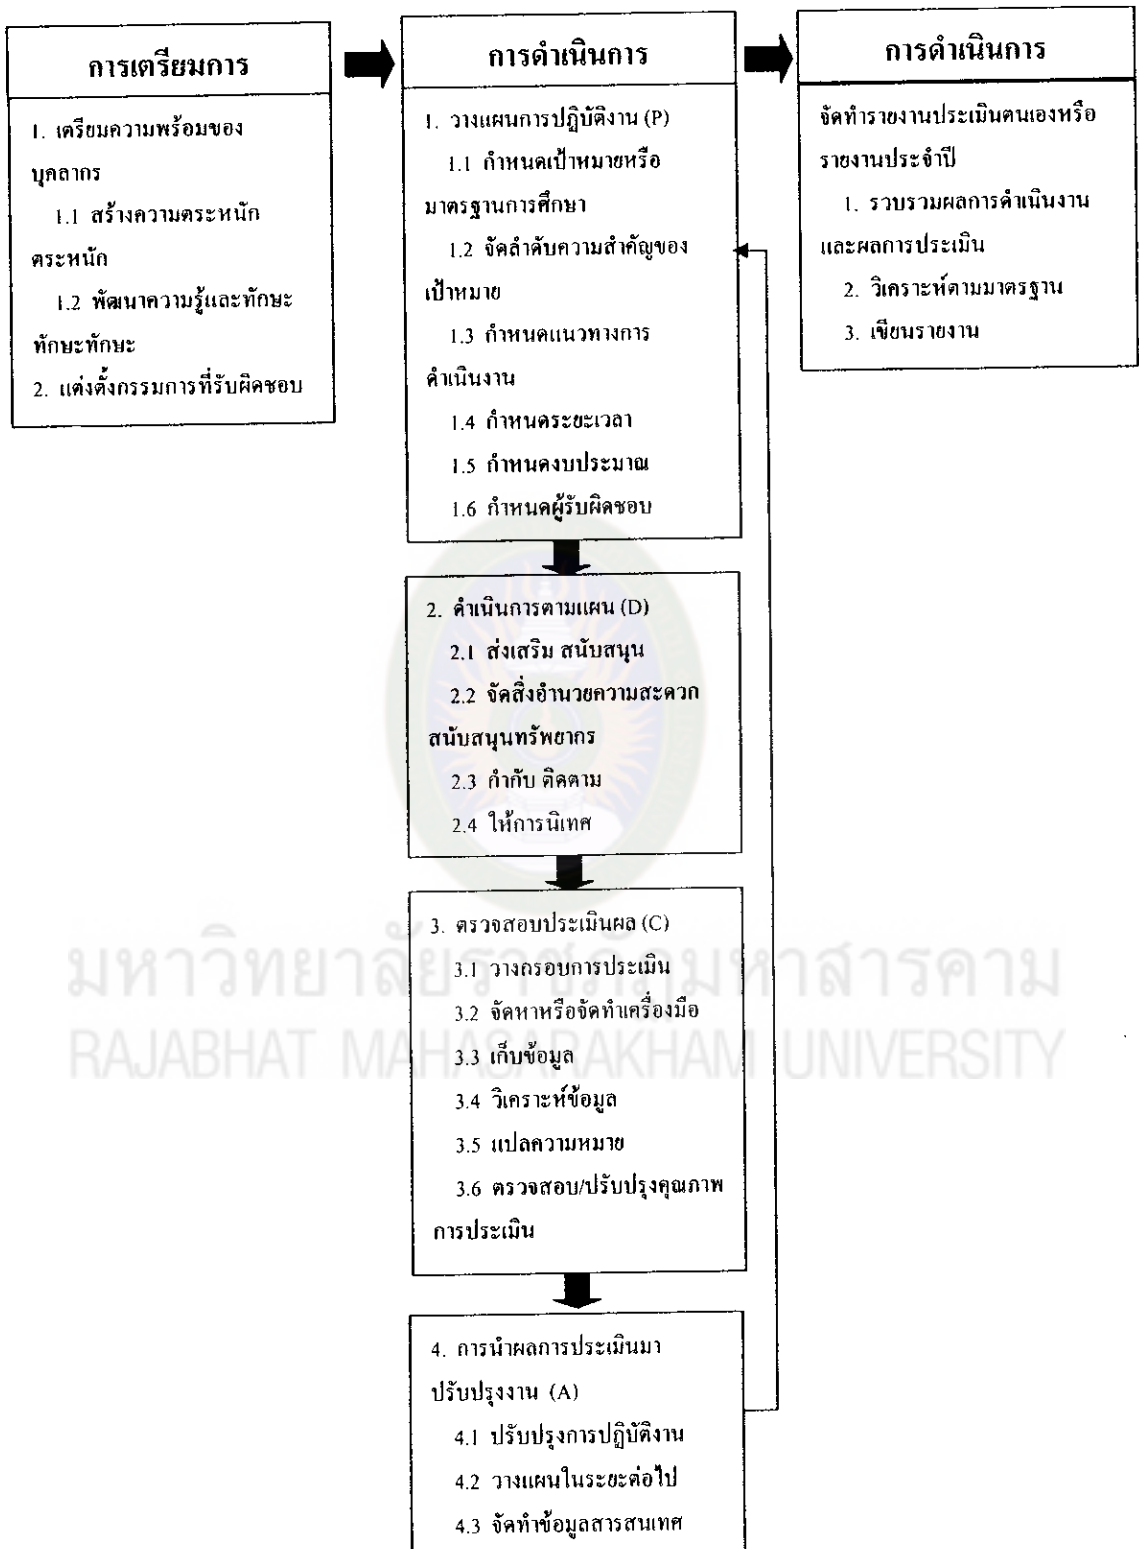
การเตรียมการ

1. เตรียมความพร้อมของบุคลากร

1.1 สร้างความตระหนักตระหนัก

1.2 พัฒนาความรู้และทักษะทักษะทักษะ

2. แต่งตั้งกรรมการที่รับผิดชอบ

การดำเนินการ

1. วางแผนการปฏิบัติงาน (P)

1.1 กำหนดเป้าหมายหรือมาตรฐานการศึกษา

1.2 จัดลำดับความสำคัญของเป้าหมาย

1.3 กำหนดแนวทางการดำเนินงาน

1.4 กำหนดระยะเวลา

1.5 กำหนดงบประมาณ

1.6 กำหนดผู้รับผิดชอบ

2. ดำเนินการตามแผน (D)

2.1 ส่งเสริม สนับสนุน

2.2 จัดสิ่งอำนวยความสะดวก สนับสนุนทรัพยากร

2.3 กำกับ ติดตาม

2.4 ให้การนิเทศ

3. ตรวจสอบประเมินผล (C)

3.1 วางกรอบการประเมิน

3.2 จัดหาหรือจัดทำเครื่องมือ

3.3 เก็บข้อมูล

3.4 วิเคราะห์ข้อมูล

3.5 แปลความหมาย

3.6 ตรวจสอบ/ปรับปรุงคุณภาพการประเมิน

4. การนำผลการประเมินมาปรับปรุงงาน (A)

4.1 ปรับปรุงการปฏิบัติงาน

4.2 วางแผนในระยะต่อไป

4.3 จัดทำข้อมูลสารสนเทศ

การดำเนินการ

จัดทำรายงานประเมินตนเองหรือรายงานประจำปี

1. รวบรวมผลการดำเนินงานและผลการประเมิน

2. วิเคราะห์ตามมาตรฐาน

3. เขียนรายงาน

มหาวิทยาลัยราชภัฏมหาสารคาม
RAJABHAT MAHASARAKHAM UNIVERSITY